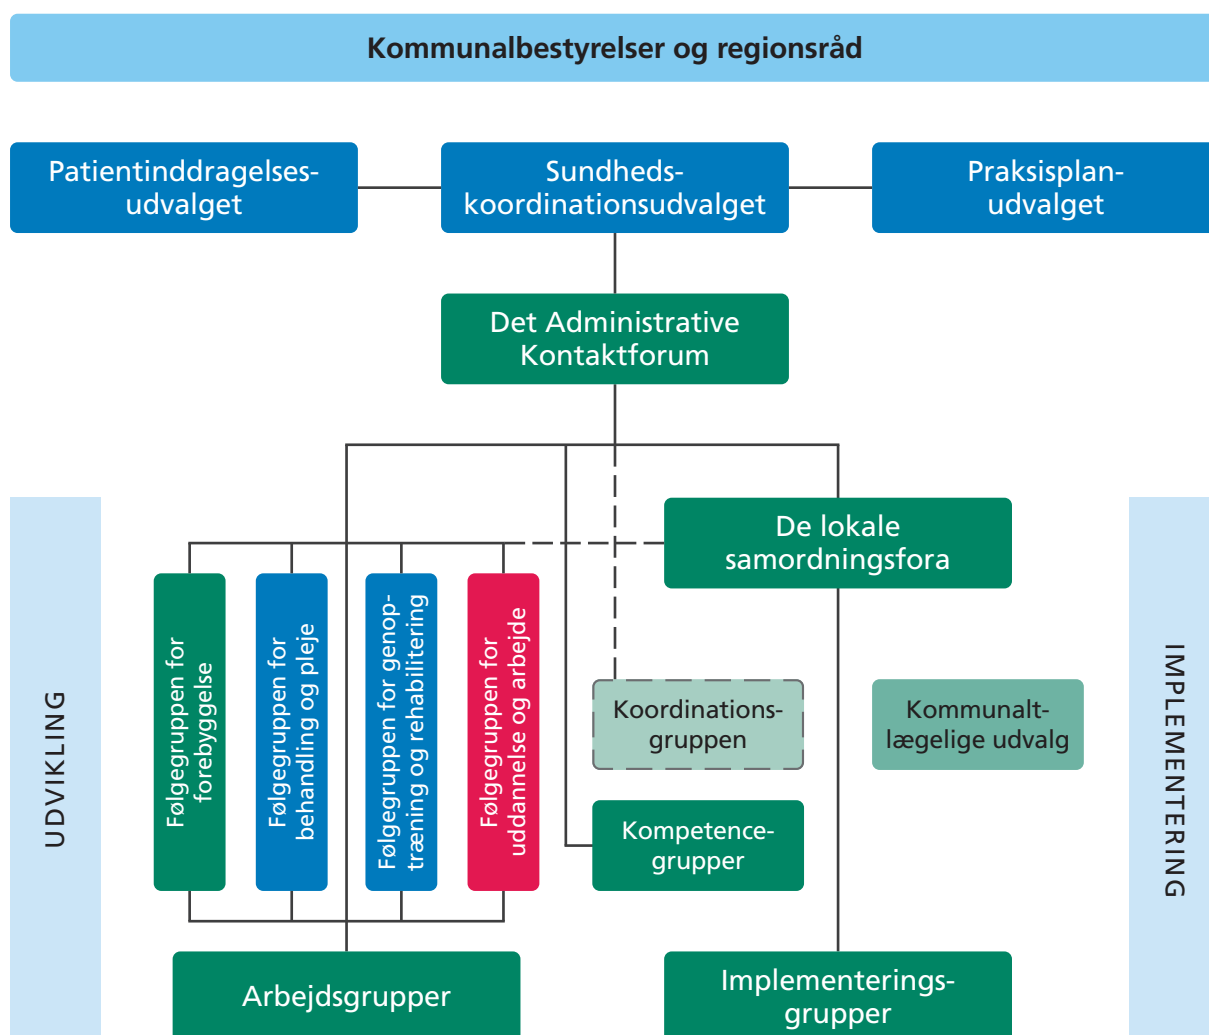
Kommunalbestyrelser og regionsråd

Patientinddragelsesudvalget

Sundhedskoordinationsudvalget

Praksisplanudvalget

Det Administrative Kontaktforum

De lokale samordningsfora

UDVIKLING

Følgegruppen for forebyggelse

Følgegruppen for behandling og pleje

Følgegruppen for genoptræning og rehabilitering

Følgegruppen for uddannelse og arbejde

Koordinationsgruppen

Kommunaltlægelige udvalg

Kompetencegrupper

IMPLEMENTERING

Arbejdsgrupper

Implementeringsgrupper